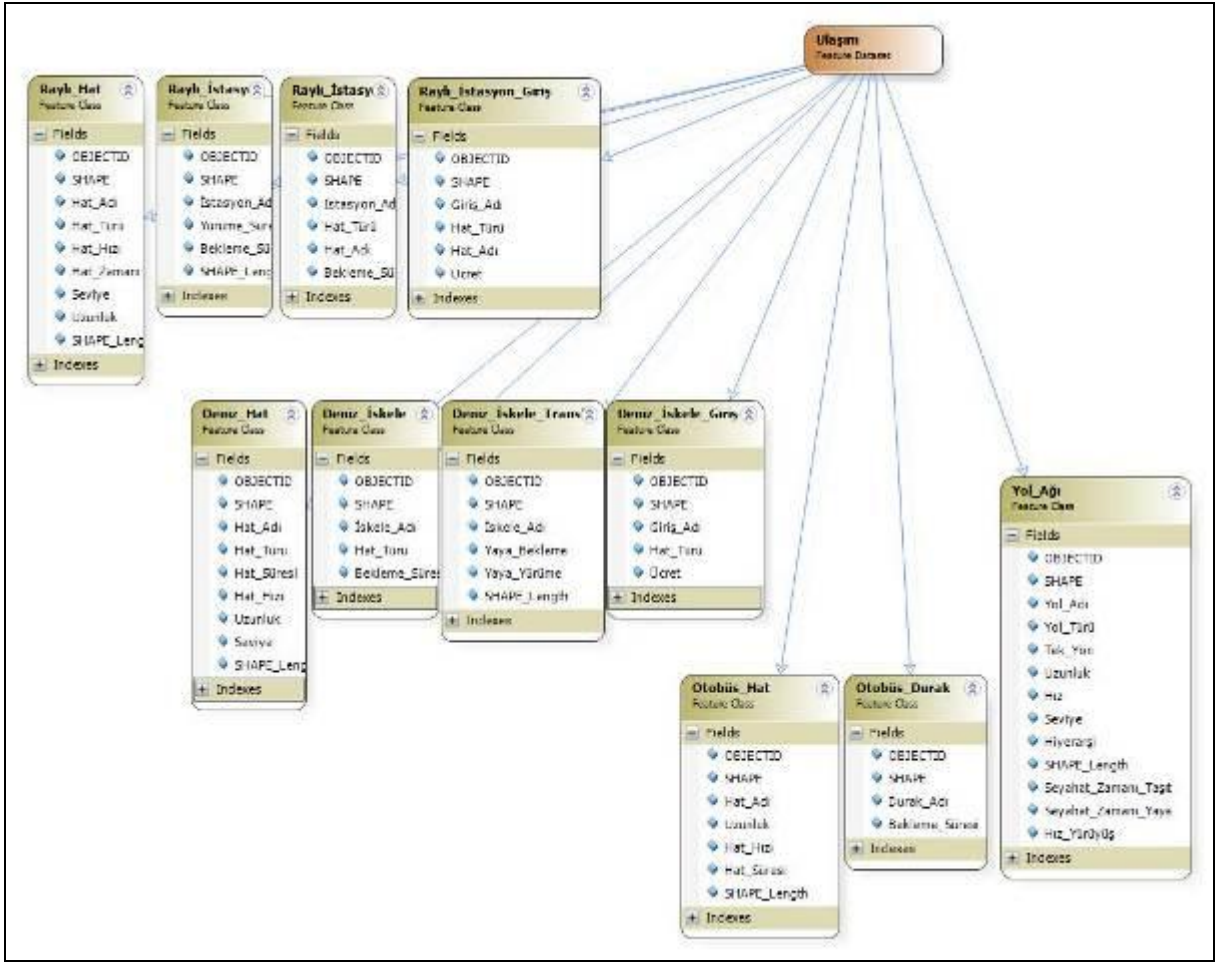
Ulaşım
Feature Dataset

Raylı_Hat
Feature Class
Fields
OBJECTID
SHAPE
Hat_Adı
Hat_Türü
Hat_Hızı
Hat_Zamanı
Seviye
Uzunluk
SHAPE_Leng
Indexes

Raylı_İstasy
Feature Class
Fields
OBJECTID
SHAPE
İstasyon_Ad
Yürüme_Süre
Bekleme_Sü
SHAPE_Leng
Indexes

Raylı_İstasy
Feature Class
Fields
OBJECTID
SHAPE
İstasyon_Ad
Hat_Türü
Hat_Adı
Bekleme_Sü
Indexes

Raylı_İstasyon_Giriş
Feature Class
Fields
OBJECTID
SHAPE
Giriş_Adı
Hat_Türü
Hat_Adı
Ücret
Indexes

Deniz_Hat
Feature Class
Fields
OBJECTID
SHAPE
Hat_Adı
Hat_Türü
Hat_Süresi
Hat_Hızı
Uzunluk
Seviye
SHAPE_Leng
Indexes

Deniz_İskele
Feature Class
Fields
OBJECTID
SHAPE
İskele_Adı
Hat_Türü
Bekleme_Süres
Indexes

Deniz_İskele_Trans
Feature Class
Fields
OBJECTID
SHAPE
İskele_Adı
Yaya_Bekleme
Yaya_Yürüme
SHAPE_Length
Indexes

Deniz_İskele_Giriş
Feature Class
Fields
OBJECTID
SHAPE
Giriş_Adı
Hat_Türü
Ücret
Indexes

Yol_Ağı
Feature Class
Fields
OBJECTID
SHAPE
Yol_Adı
Yol_Türü
Tek_Yön
Uzunluk
Hız
Seviye
Hiyerarşi
SHAPE_Length
Seyahat_Zamanı_Taşıt
Seyahat_Zamanı_Yaya
Hız_Yürüyüş
Indexes

Otobüs_Hat
Feature Class
Fields
OBJECTID
SHAPE
Hat_Adı
Uzunluk
Hat_Hızı
Hat_Süresi
SHAPE_Length
Indexes

Otobüs_Durak
Feature Class
Fields
OBJECTID
SHAPE
Durak_Adı
Bekleme_Süresi
Indexes